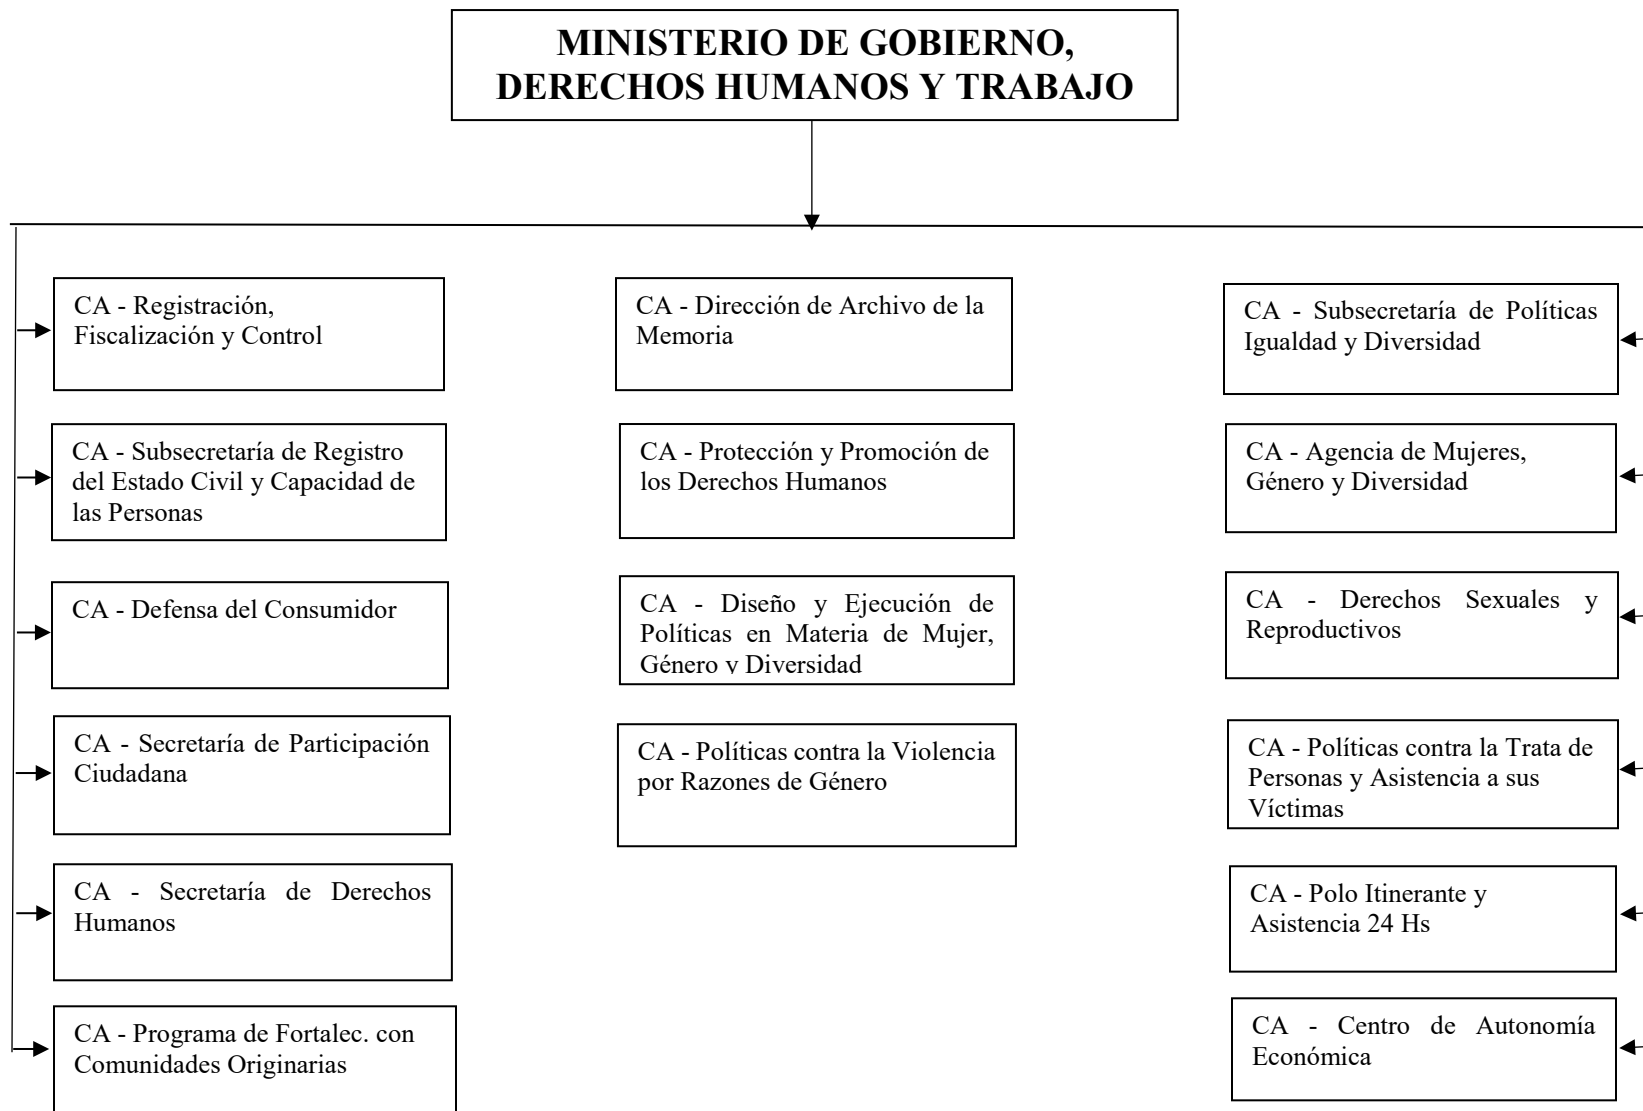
MINISTERIO DE GOBIERNO, DERECHOS HUMANOS Y TRABAJO

CA - Registración, Fiscalización y Control

CA - Subsecretaría de Registro del Estado Civil y Capacidad de las Personas

CA - Defensa del Consumidor

CA - Secretaría de Participación Ciudadana

CA - Secretaría de Derechos Humanos

CA - Programa de Fortalec. con Comunidades Originarias

CA - Dirección de Archivo de la Memoria

CA - Protección y Promoción de los Derechos Humanos

CA - Diseño y Ejecución de Políticas en Materia de Mujer, Género y Diversidad

CA - Políticas contra la Violencia por Razones de Género

CA - Subsecretaría de Políticas Igualdad y Diversidad

CA - Agencia de Mujeres, Género y Diversidad

CA - Derechos Sexuales y Reproductivos

CA - Políticas contra la Trata de Personas y Asistencia a sus Víctimas

CA - Polo Itinerante y Asistencia 24 Hs

CA - Centro de Autonomía Económica